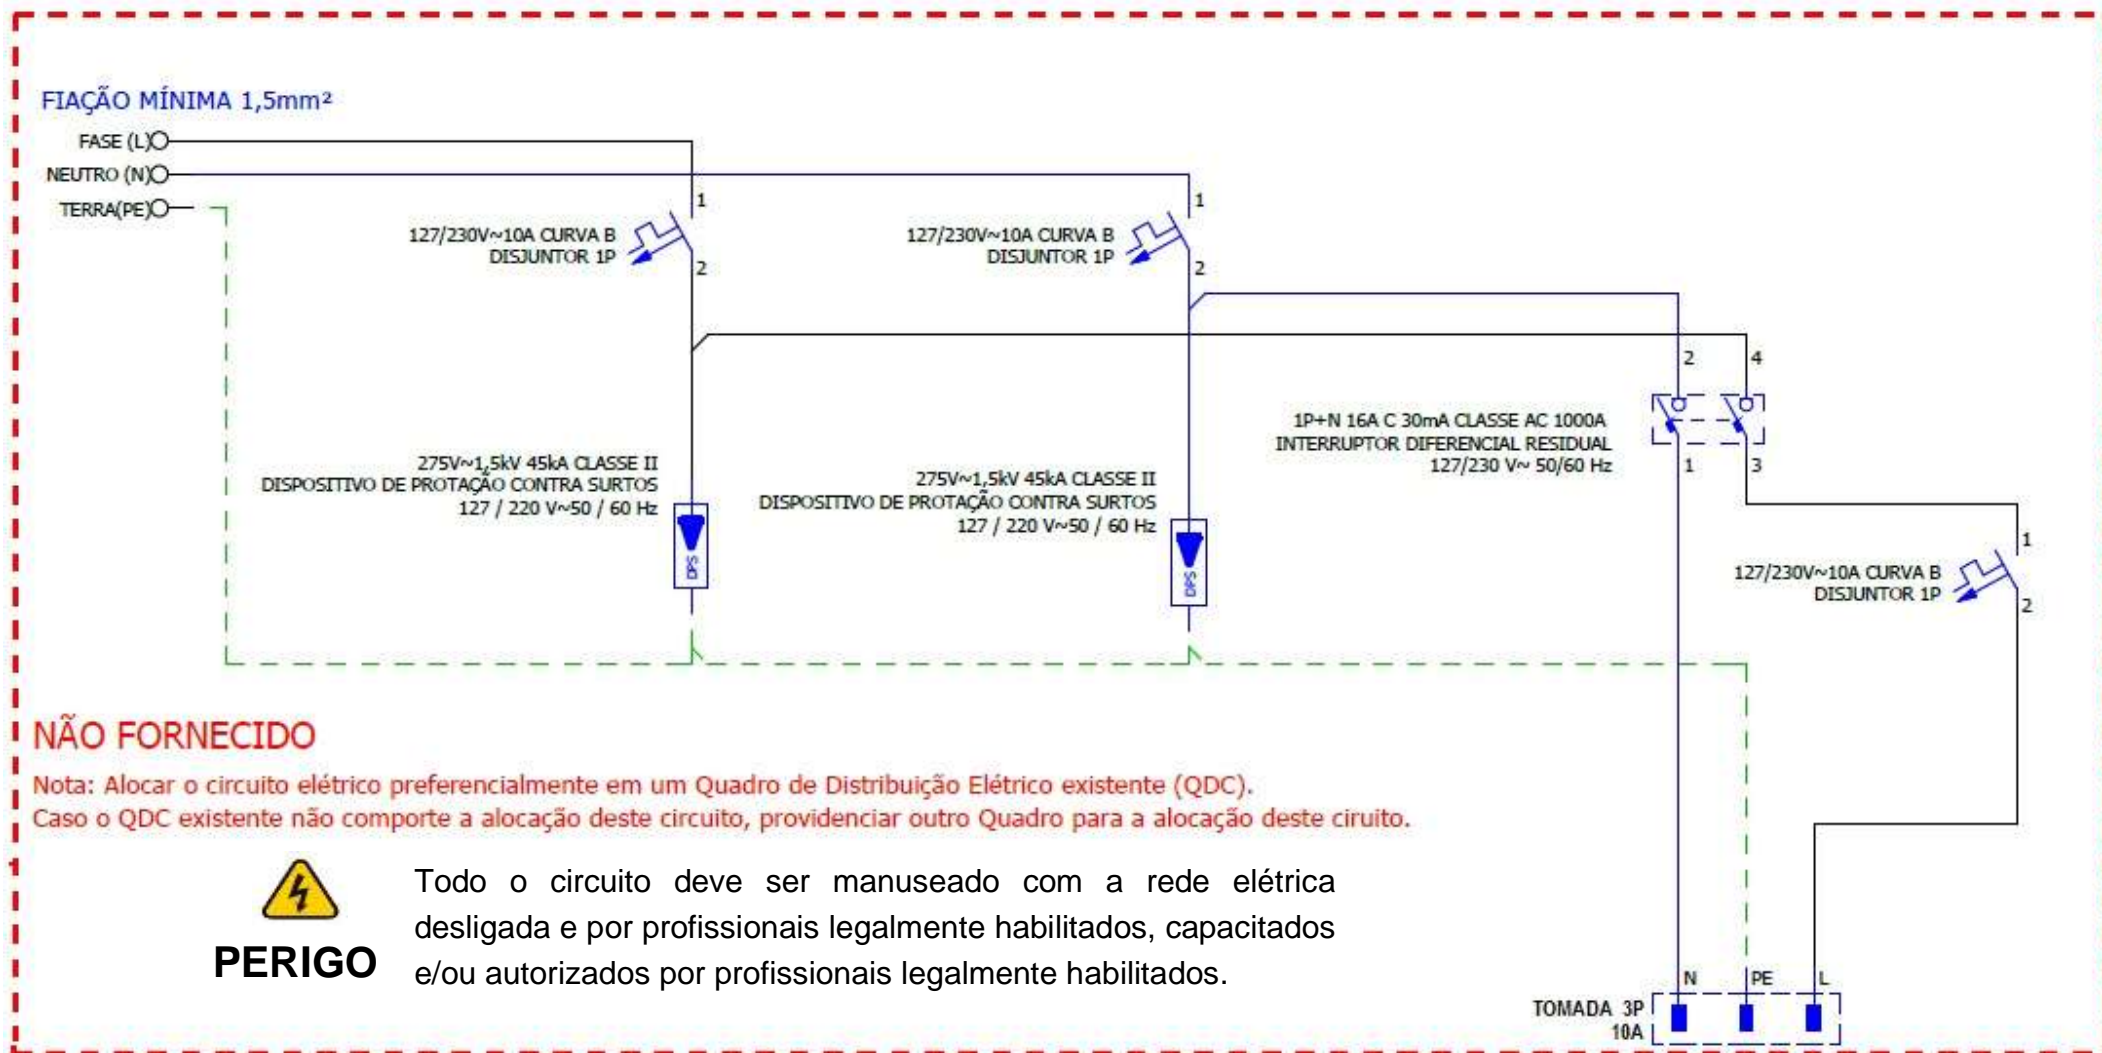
FIAÇÃO MÍNIMA 1,5mm²

FASE (L)
NEUTRO (N)
TERRA(PE)

1
127/230V~10A CURVA B
DISJUNTOR 1P
2

1
127/230V~10A CURVA B
DISJUNTOR 1P
2

2
4
1P+N 16A C 30mA CLASSE AC 1000A
INTERRUPTOR DIFERENCIAL RESIDUAL
127/230 V~ 50/60 Hz
1
3

275V~1,5kV 45kA CLASSE II
DISPOSITIVO DE PROTAÇÃO CONTRA SURTOS
127 / 220 V~50 / 60 Hz
DPS

275V~1,5kV 45kA CLASSE II
DISPOSITIVO DE PROTAÇÃO CONTRA SURTOS
127 / 220 V~50 / 60 Hz
DPS

1
127/230V~10A CURVA B
DISJUNTOR 1P
2

NÃO FORNECIDO
Nota: Alocar o circuito elétrico preferencialmente em um Quadro de Distribuição Elétrico existente (QDC).
Caso o QDC existente não comporte a alocação deste circuito, providenciar outro Quadro para a alocação deste ciruito.

PERIGO

Todo o circuito deve ser manuseado com a rede elétrica desligada e por profissionais legalmente habilitados, capacitados e/ou autorizados por profissionais legalmente habilitados.

N PE L
TOMADA 3P
10A